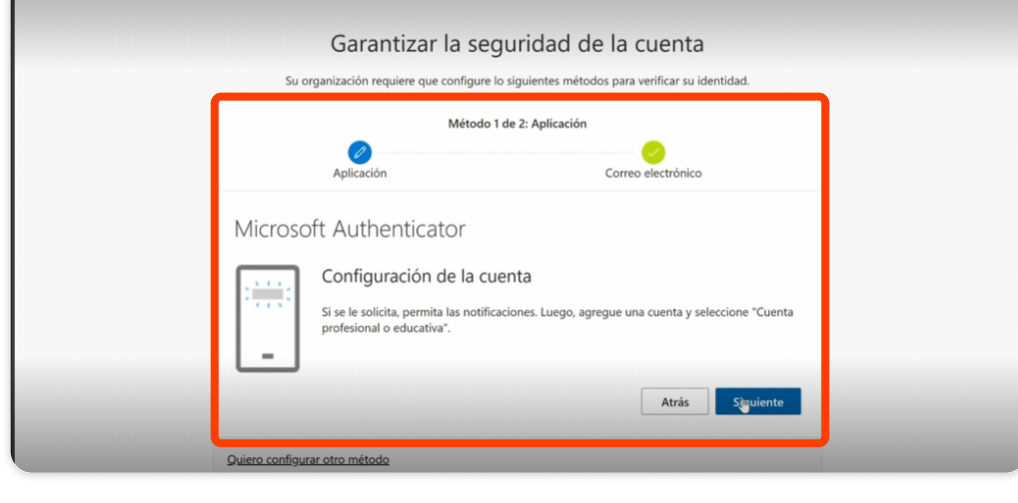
Garantizar la seguridad de la cuenta

Su organización requiere que configure lo siguientes métodos para verificar su identidad.

Método 1 de 2: Aplicación

Aplicación

Correo electrónico

Microsoft Authenticator

Configuración de la cuenta

Si se le solicita, permita las notificaciones. Luego, agregue una cuenta y seleccione "Cuenta profesional o educativa".

Atrás

Siguiente

Quiero configurar otro método